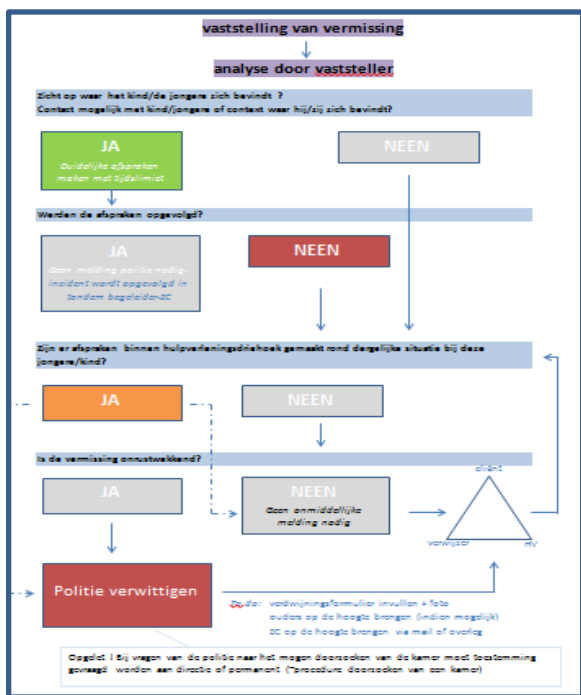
vaststelling van vermissing

analyse door vaststeller

Zicht op waar het kind/de jongere zich bevindt ?
Contact mogelijk met kind/jongere of context waar hij/zij zich bevindt?

JA
Duidelijke afspraken maken met tijdslimiet

NEEN

Worden de afspraken opgevolgd?

JA
Geen melding politie nodig-incident wordt opgevolgd in tandem begeleider-ZC

NEEN

Zijn er afspraken binnen hulpverleningsdriehoek gemaakt rond dergelijke situatie bij deze jongere/kind?

JA

NEEN

Is de vermissing onrustwekkend?

JA

NEEN
Geen onmiddellijke melding nodig

cliënt

verwijzer

HV

Politie verwittigen

Zo dra: verdwijningsformulier invullen + foto
ouders op de hoogte brengen (indien mogelijk)
ZC op de hoogte brengen via mail of overleg

Opgelet ! Bij vragen van de politie naar het mogen doorzoeken van de kamer moet toestemming gevraagd worden aan directie of permanent (*procedure doorzoeken van een kamer)